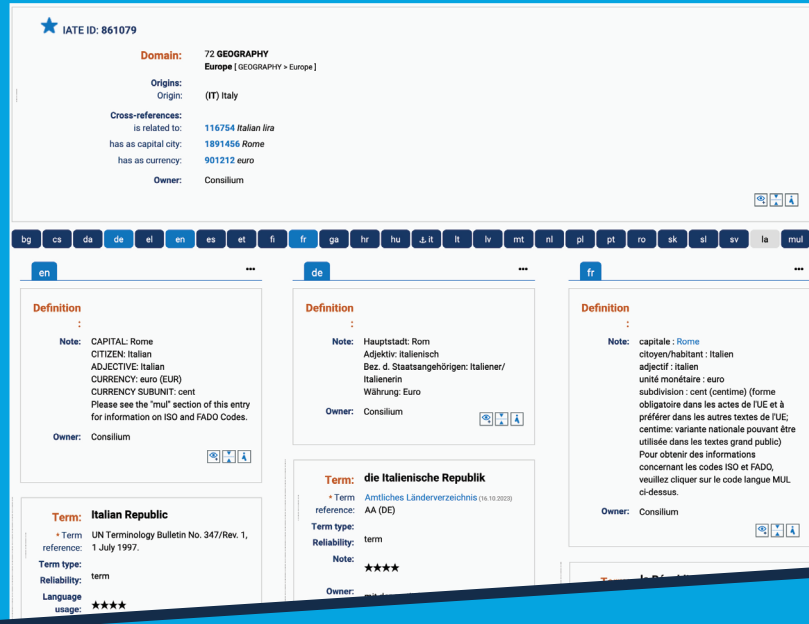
IATE ID: 861079

Domain: 72 GEOGRAPHY
Europe [ GEOGRAPHY > Europe ]

Origins:
Origin: (IT) Italy

Cross-references:
is related to: 116754 Italian lira
has as capital city: 1891456 Rome
has as currency: 901212 euro

Owner: Consilium

bg cs da de el en es et fi fr ga hr hu it lt lv mt nl pl pt ro sk sl sv la mul

en

Definition :

Note: CAPITAL: Rome
CITIZEN: Italian
ADJECTIVE: Italian
CURRENCY: euro (EUR)
CURRENCY SUBUNIT: cent
Please see the "mul" section of this entry for information on ISO and FADO Codes.

Owner: Consilium

Term: Italian Republic

* Term reference: UN Terminology Bulletin No. 347/Rev. 1, 1 July 1997.

Term type:

Reliability: term

Language usage: ★★★★

de

Definition :

Note: Hauptstadt: Rom
Adjektiv: italienisch
Bez. d. Staatsangehörigen: Italiener/Italienerin
Währung: Euro

Owner: Consilium

Term: die Italienische Republik

* Term reference: Amtliches Länderverzeichnis (16.10.2023)
AA (DE)

Term type:

Reliability: term

Note: ★★★★

Owner: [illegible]

fr

Definition :

Note: capitale : Rome
citoyen/habitant : Italien
adjectif : italien
unité monétaire : euro
subdivision : cent (centime) (forme obligatoire dans les actes de l'UE et à préférer dans les autres textes de l'UE; centime: variante nationale pouvant être utilisée dans les textes grand public)
Pour obtenir des informations concernant les codes ISO et FADO, veuillez cliquer sur le code langue MUL ci-dessus.

Owner: Consilium

Term: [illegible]